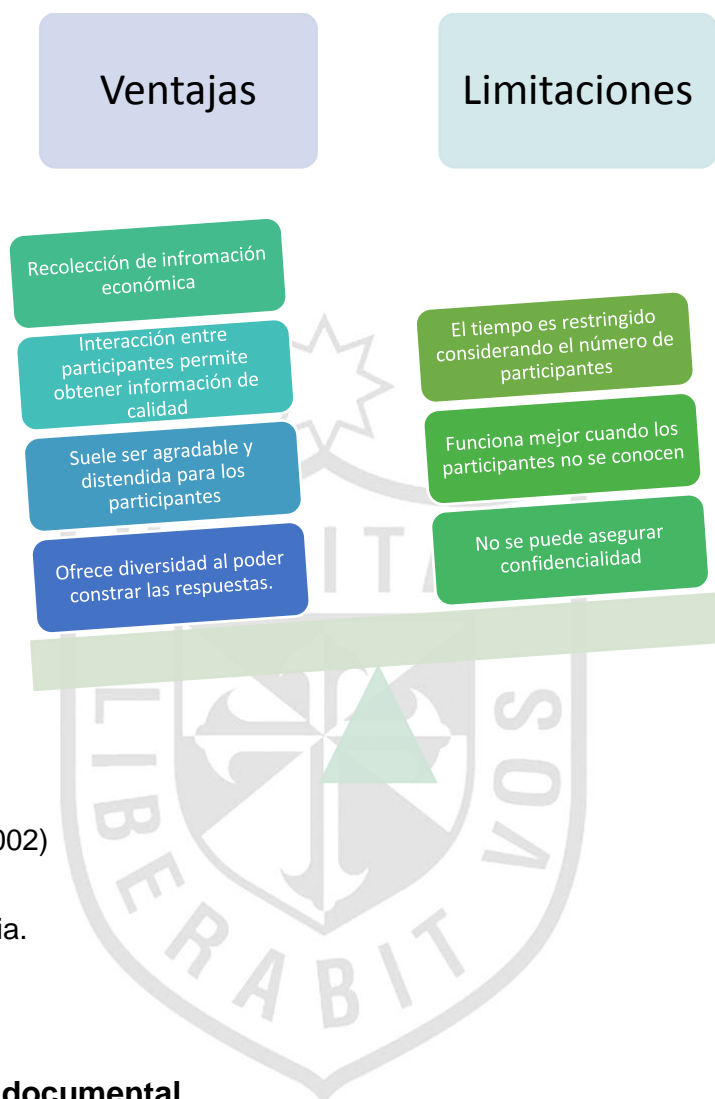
Ventajas

Limitaciones

Recolección de infromación económica

Interacción entre participantes permite obtener información de calidad

Suele ser agradable y distendida para los participantes

Ofrece diversidad al poder constrar las respuestas.

El tiempo es restringido considerando el número de participantes

Funciona mejor cuando los participantes no se conocen

No se puede asegurar confidencialidad

LIBERABIT VOS

002)

ia.

documental